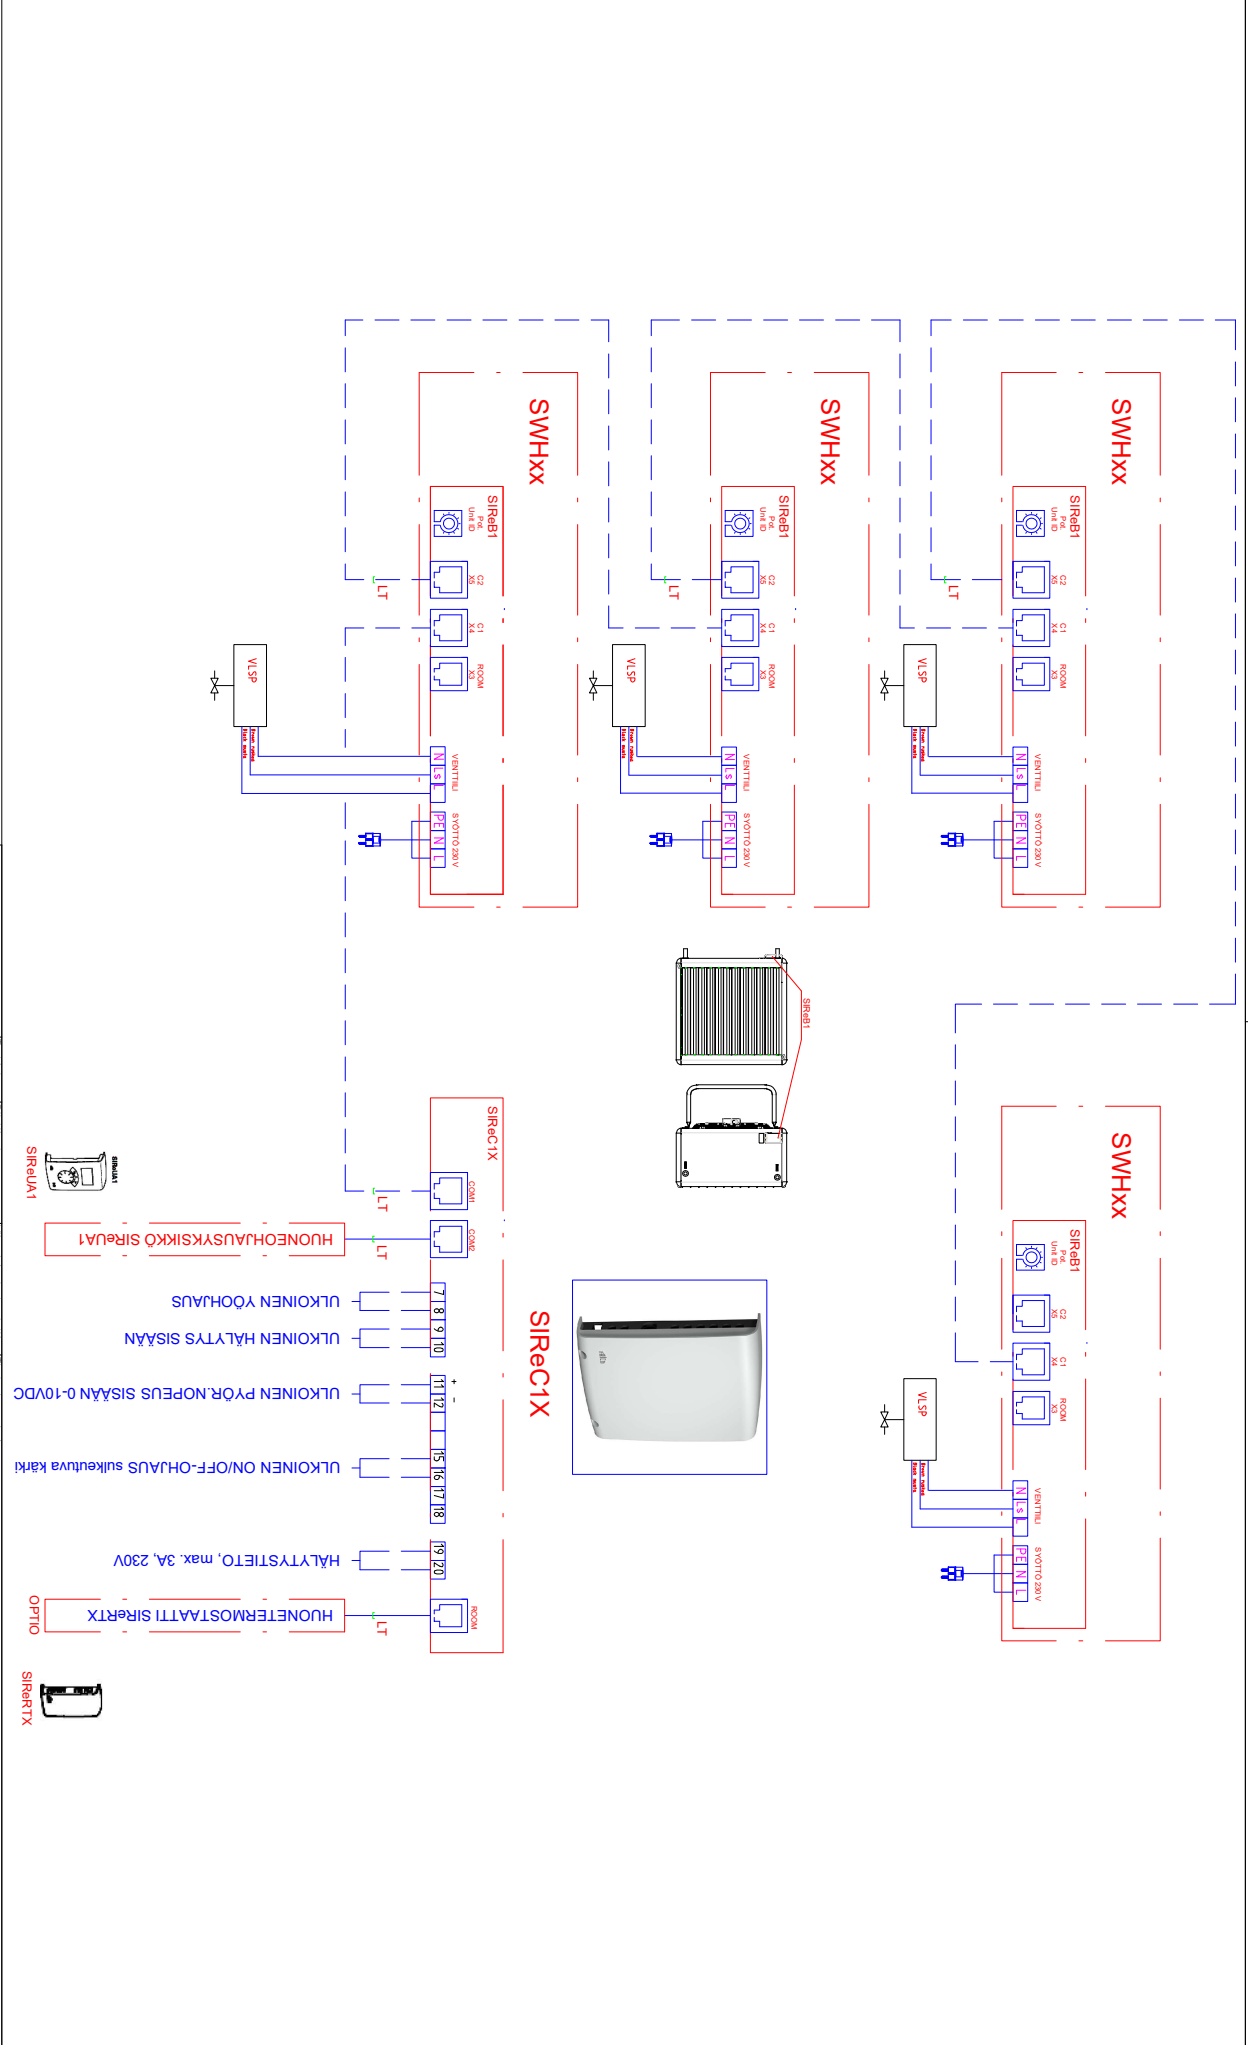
SWHxx
SIReB1
Pxx
Unit ID
C2
X5
C1
X4
ROOM
X3
VENTTIILI
N
Ls
L
SYÖTTÖ 230 V
PE
N
L
LT
VLSP

SWHxx
SIReB1
Pxx
Unit ID
C2
X5
C1
X4
ROOM
X3
VENTTIILI
N
Ls
L
SYÖTTÖ 230 V
PE
N
L
LT
VLSP

SWHxx
SIReB1
Pxx
Unit ID
C2
X5
C1
X4
ROOM
X3
VENTTIILI
N
Ls
L
SYÖTTÖ 230 V
PE
N
L
LT
VLSP

SIReB1

SIReC1X
COM1
COM2
LT
LT
SIReUA1
HUONEOHJAUSYKSIKKÖ SIReUA1
7
8
9
10
ULKOINEN YÖOHJAUS
ULKOINEN HÄLYTYS SISÄÄN
11
12
+
-
ULKOINEN PYÖR.NOPEUS SISÄÄN 0-10VDC
15
16
17
18
ULKOINEN ON/OFF-OHJAUS sulkeutuva kärki
19
20
HÄLYTYSTIETO, max. 3A, 230V
ROOM
LT
HUONETERMOSTAATTI SIReRTX
OPTIO
SIReRTX
SIReC1X

SWHxx
SIReB1
Pxx
Unit ID
C2
X5
C1
X4
ROOM
X3
VENTTIILI
N
Ls
L
SYÖTTÖ 230 V
PE
N
L
VLSP